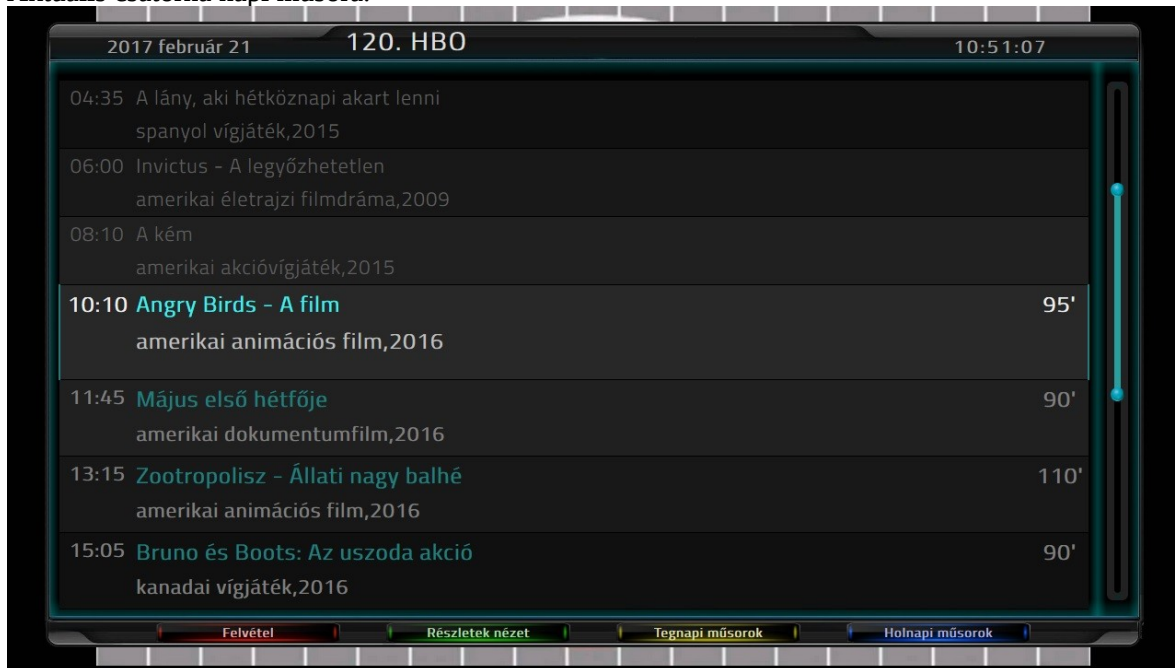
Aktuális csatorna napi műsora:

2017 február 21 120. HBO 10:51:07

04:35 A lány, aki hétköznapi akart lenni
spanyol vígjáték,2015

06:00 Invictus - A legyőzhetetlen
amerikai életrajzi filmdráma,2009

08:10 A kém
amerikai akcióvígjáték,2015

10:10 Angry Birds - A film 95'
amerikai animációs film,2016

11:45 Május első hétfője 90'
amerikai dokumentumfilm,2016

13:15 Zootropolisz - Állati nagy balhé 110'
amerikai animációs film,2016

15:05 Bruno és Boots: Az uszoda akció 90'
kanadai vígjáték,2016

Felvétel
Részletek nézet
Tegnapi műsorok
Holnapi műsorok